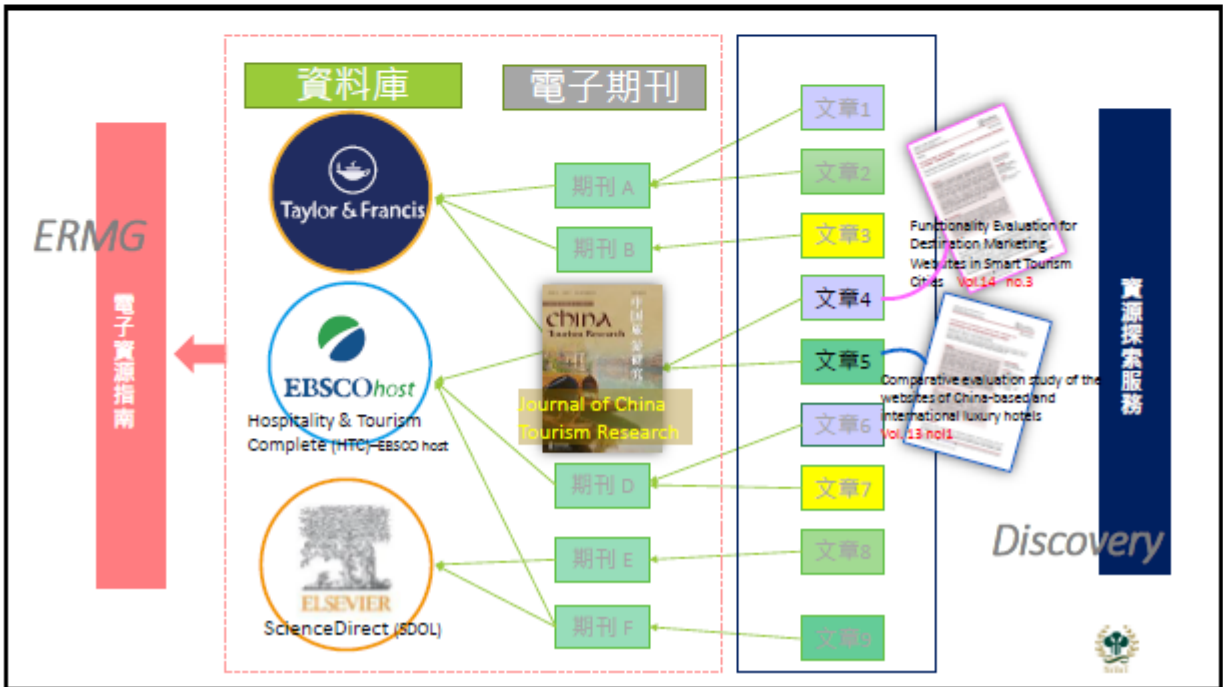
資料庫

電子期刊

ERMG

電子資源指南

Taylor & Francis

EBSCOhost

Hospitality & Tourism Complete (HTC)-EBSCO host

ELSEVIER

ScienceDirect (SDOL)

期刊 A

期刊 B

CHINA Tourism Research

中国旅游研究

Journal of China Tourism Research

期刊 D

期刊 E

期刊 F

文章1

文章2

文章3

文章4

文章5

文章6

文章7

文章8

文章9

Functionality Evaluation for Destination Marketing Websites in Smart Tourism Cities Vol.14 no.3

Comparative evaluation study of the websites of China-based and international luxury hotels Vol. 13 no1

資源探索服務

Discovery